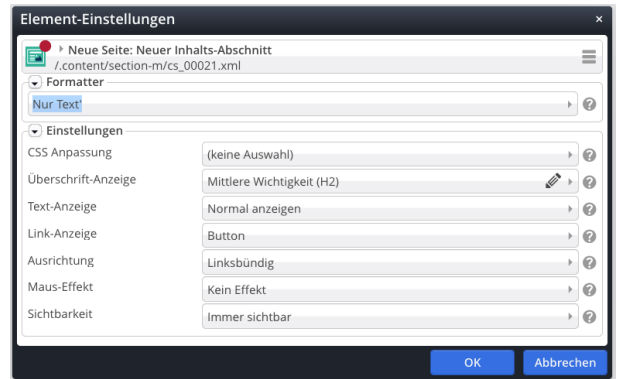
Element-Einstellungen ×

Neue Seite: Neuer Inhalts-Abschnitt
/.content/section-m/cs_00021.xml

Formatter

Nur Text'

Einstellungen

| | |
|---|---|
| CSS Anpassung | (keine Auswahl) |
| Überschrift-Anzeige | Mittlere Wichtigkeit (H2) |
| Text-Anzeige | Normal anzeigen |
| Link-Anzeige | Button |
| Ausrichtung | Linksbündig |
| Maus-Effekt | Kein Effekt |
| Sichtbarkeit | Immer sichtbar |

OK Abbrechen